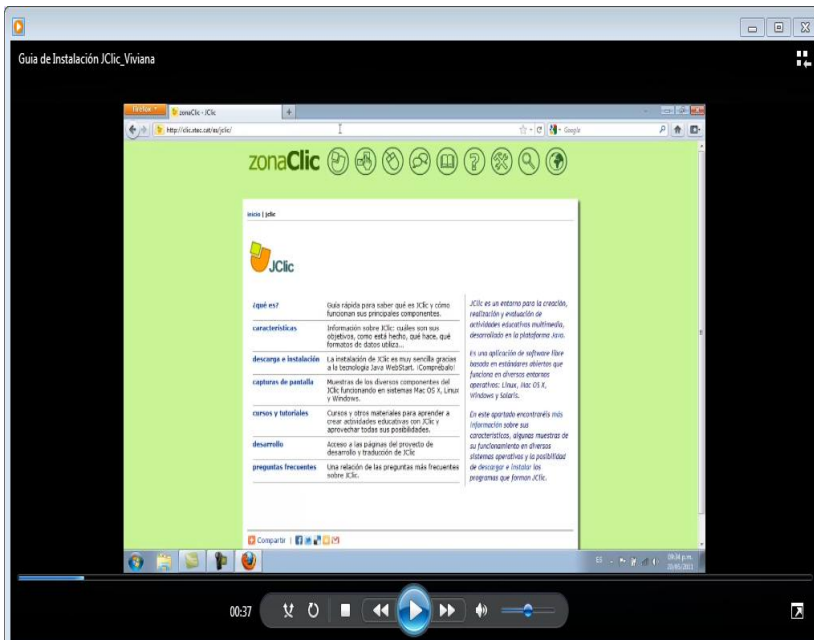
Guia de Instalación JClic_Viviana

Firefox

zonaClic - JClic

+

http://clic.xtec.cat/es/jclic/

Google

zonaClic

inicio | jclic

JClic

¿qué es?

Guía rápida para saber qué es JClic y cómo funcionan sus principales componentes.

características

Información sobre JClic: cuáles son sus objetivos, cómo está hecho, qué hace, qué formatos de datos utiliza...

descarga e instalación

La instalación de JClic es muy sencilla gracias a la tecnología Java WebStart. ¡Compróbalo!

capturas de pantalla

Muestras de los diversos componentes del JClic funcionando en sistemas Mac OS X, Linux y Windows.

cursos y tutoriales

Cursos y otros materiales para aprender a crear actividades educativas con JClic y aprovechar todas sus posibilidades.

desarrollo

Acceso a las páginas del proyecto de desarrollo y traducción de JClic

preguntas frecuentes

Una relación de las preguntas más frecuentes sobre JClic.

JClic es un entorno para la creación, realización y evaluación de actividades educativas multimedia, desarrollado en la plataforma Java.

Es una aplicación de software libre basada en estándares abiertos que funciona en diversos entornos operativos: Linux, Mac OS X, Windows y Solaris.

En este apartado encontraréis más información sobre sus características, algunas muestras de su funcionamiento en diversos sistemas operativos y la posibilidad de descargar e instalar los programas que forman JClic.

Compartir

ES

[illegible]

00:37